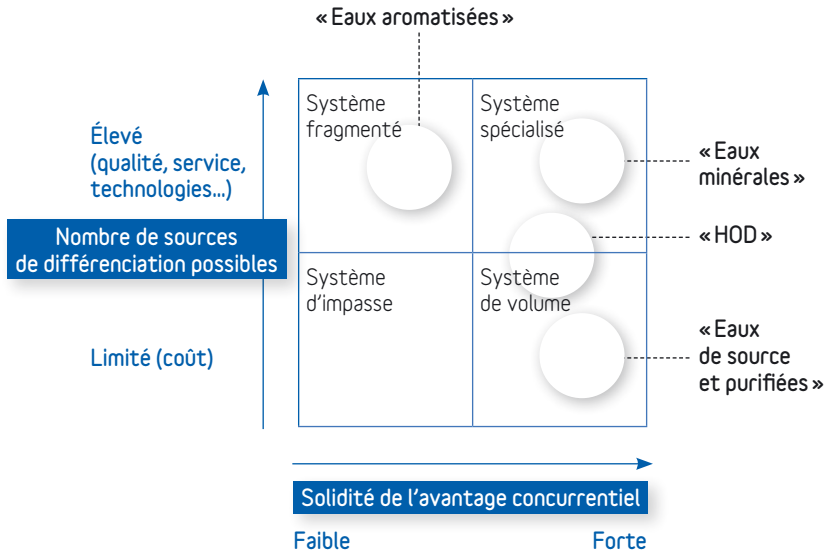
« Eaux aromatisées »

Élevé (qualité, service, technologies…)

Nombre de sources de différenciation possibles

Limité (coût)

Système fragmenté

Système spécialisé

Système d'impasse

Système de volume

« Eaux minérales »

« HOD »

« Eaux de source et purifiées »

Solidité de l'avantage concurrentiel

Faible

Forte